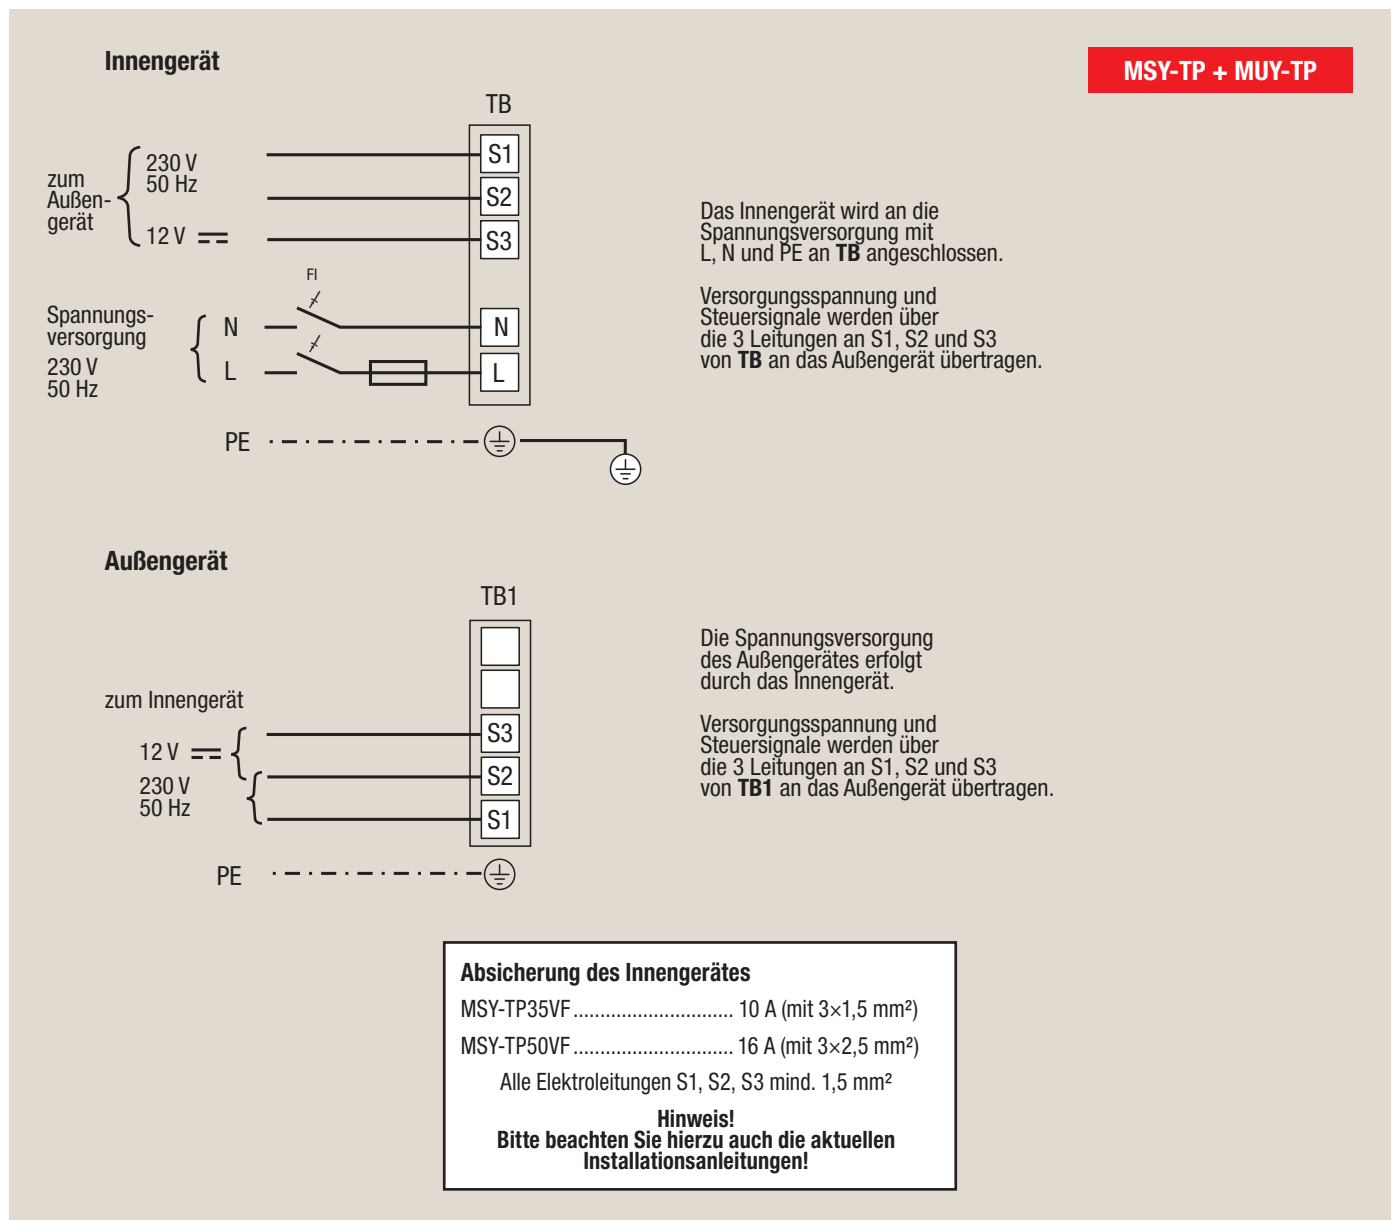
Innengerät

MSY-TP + MUY-TP

TB

zum Außengerät

230 V
50 Hz

12 V $=$

S1
S2
S3

FI

Spannungsversorgung
230 V
50 Hz

N
L

N
L

PE

Das Innengerät wird an die Spannungsversorgung mit L, N und PE an **TB** angeschlossen.

Versorgungsspannung und Steuersignale werden über die 3 Leitungen an S1, S2 und S3 von **TB** an das Außengerät übertragen.

Außengerät

TB1

zum Innengerät

12 V $=$

230 V
50 Hz

S3
S2
S1

PE

Die Spannungsversorgung des Außengerätes erfolgt durch das Innengerät.

Versorgungsspannung und Steuersignale werden über die 3 Leitungen an S1, S2 und S3 von **TB1** an das Außengerät übertragen.

**Absicherung des Innengerätes**

MSY-TP35VF .............................. 10 A (mit 3×1,5 mm²)

MSY-TP50VF .............................. 16 A (mit 3×2,5 mm²)

Alle Elektroleitungen S1, S2, S3 mind. 1,5 mm²

**Hinweis!**
**Bitte beachten Sie hierzu auch die aktuellen Installationsanleitungen!**